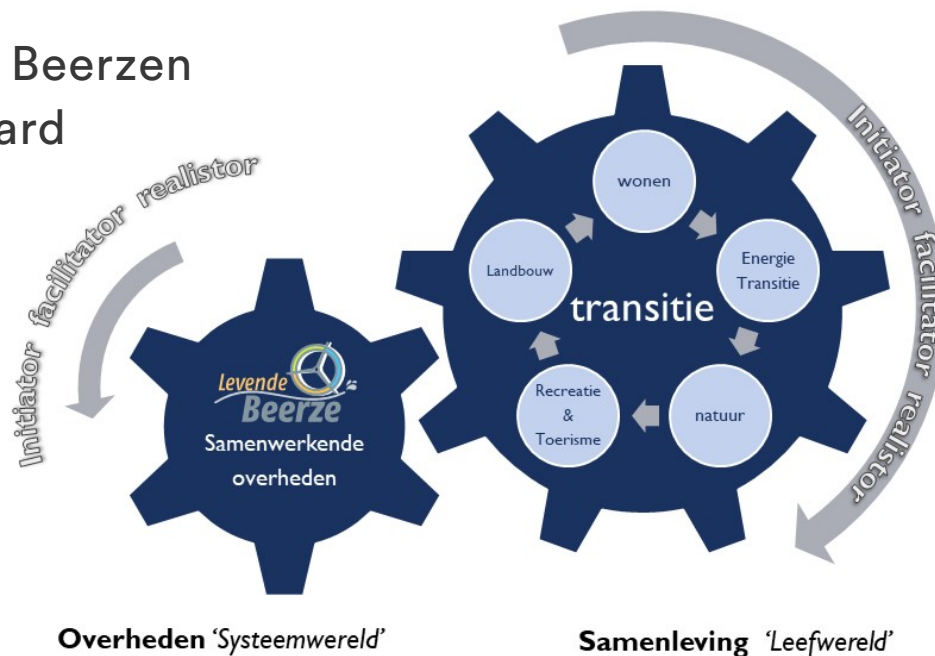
Beerzen
ard

Initiator facilitator realistor

Levende Beerze
Samenwerkende overheden

wonen
Energie Transitie
natuur
Recreatie & Toerisme
Landbouw
transitie

Initiator facilitator realistor

Overheden 'Systeemwereld'

Samenleving 'Leefwereld'